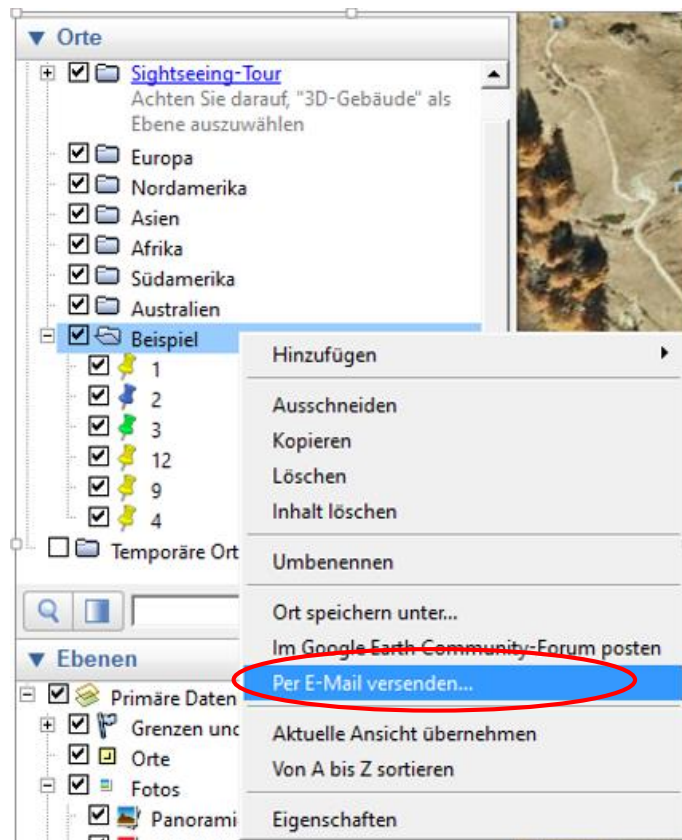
▼ Orte

Sightseeing-Tour
Achten Sie darauf, "3D-Gebäude" als Ebene auszuwählen

Europa
Nordamerika
Asien
Afrika
Südamerika
Australien
Beispiel
1
2
3
12
9
4
Temporäre Ort

▼ Ebenen
Primäre Daten
Grenzen unc
Orte
Fotos
Panorami

Hinzufügen
Ausschneiden
Kopieren
Löschen
Inhalt löschen
Umbenennen
Ort speichern unter...
Im Google Earth Community-Forum posten
Per E-Mail versenden...
Aktuelle Ansicht übernehmen
Von A bis Z sortieren
Eigenschaften